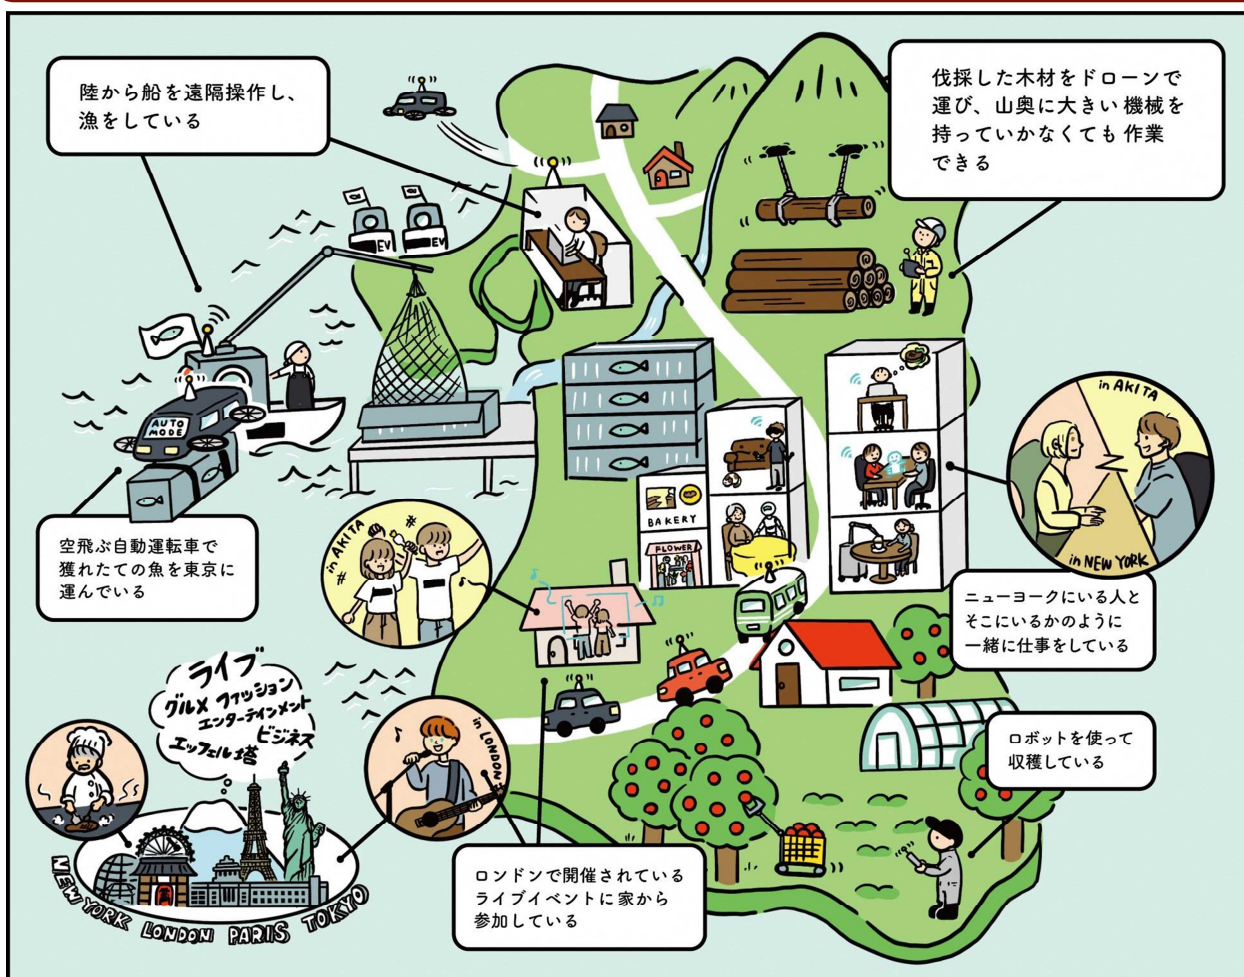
陸から船を遠隔操作し、漁をしている

伐採した木材をドローンで運び、山奥に大きい機械を持っていかなくても作業できる

EV

EV

AUTO MODE

in AKITA

in NEW YORK

BAKERY

FLOWER

空飛ぶ自動運転車で獲れたての魚を東京に運んでいる

in AKITA

ニューヨークにいる人とそこにいるかのように一緒に仕事をしている

ライブ
グルメ ファッション
エンターテインメント
ビジネス
エッフェル塔

in LONDON

ロボットを使って収穫している

NEW YORK LONDON PARIS TOKYO

ロンドンで開催されているライブイベントに家から参加している